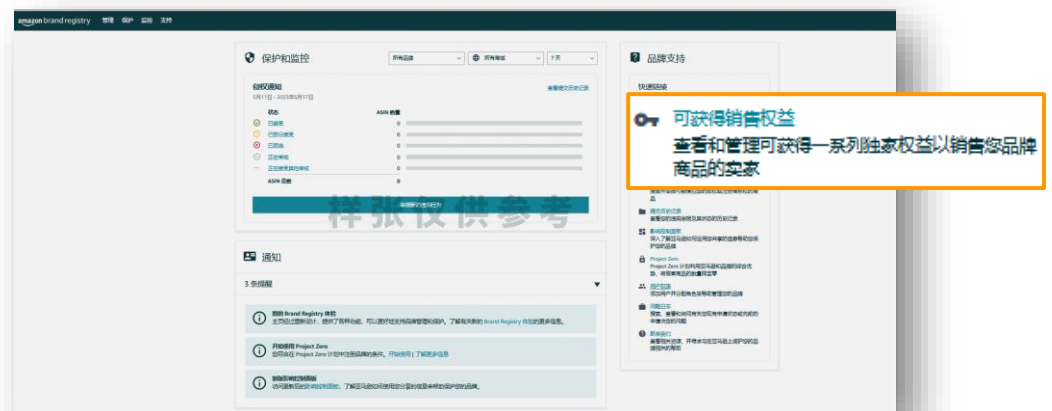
amazon brand registry 管理 保护 监控 支持

保护和监控

所有品牌 所有商城 3天

侵权通知

查看侵权历史记录

状态 ASIN 数量

已接受 0

已部分接受 0

已拒绝 0

正在审核 0

正在接受其他审核 0

ASIN 总数 0

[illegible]

品牌支持

快速链接

可获得销售权益

查看和管理可获得一系列独家权益以销售您品牌商品的卖家

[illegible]

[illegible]

Project Zero

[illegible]

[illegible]

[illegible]

样张仅供参考

通知

3 条提醒

新的 Brand Registry 体验 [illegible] Brand Registry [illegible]

开始使用 Project Zero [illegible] Project Zero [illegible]

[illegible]